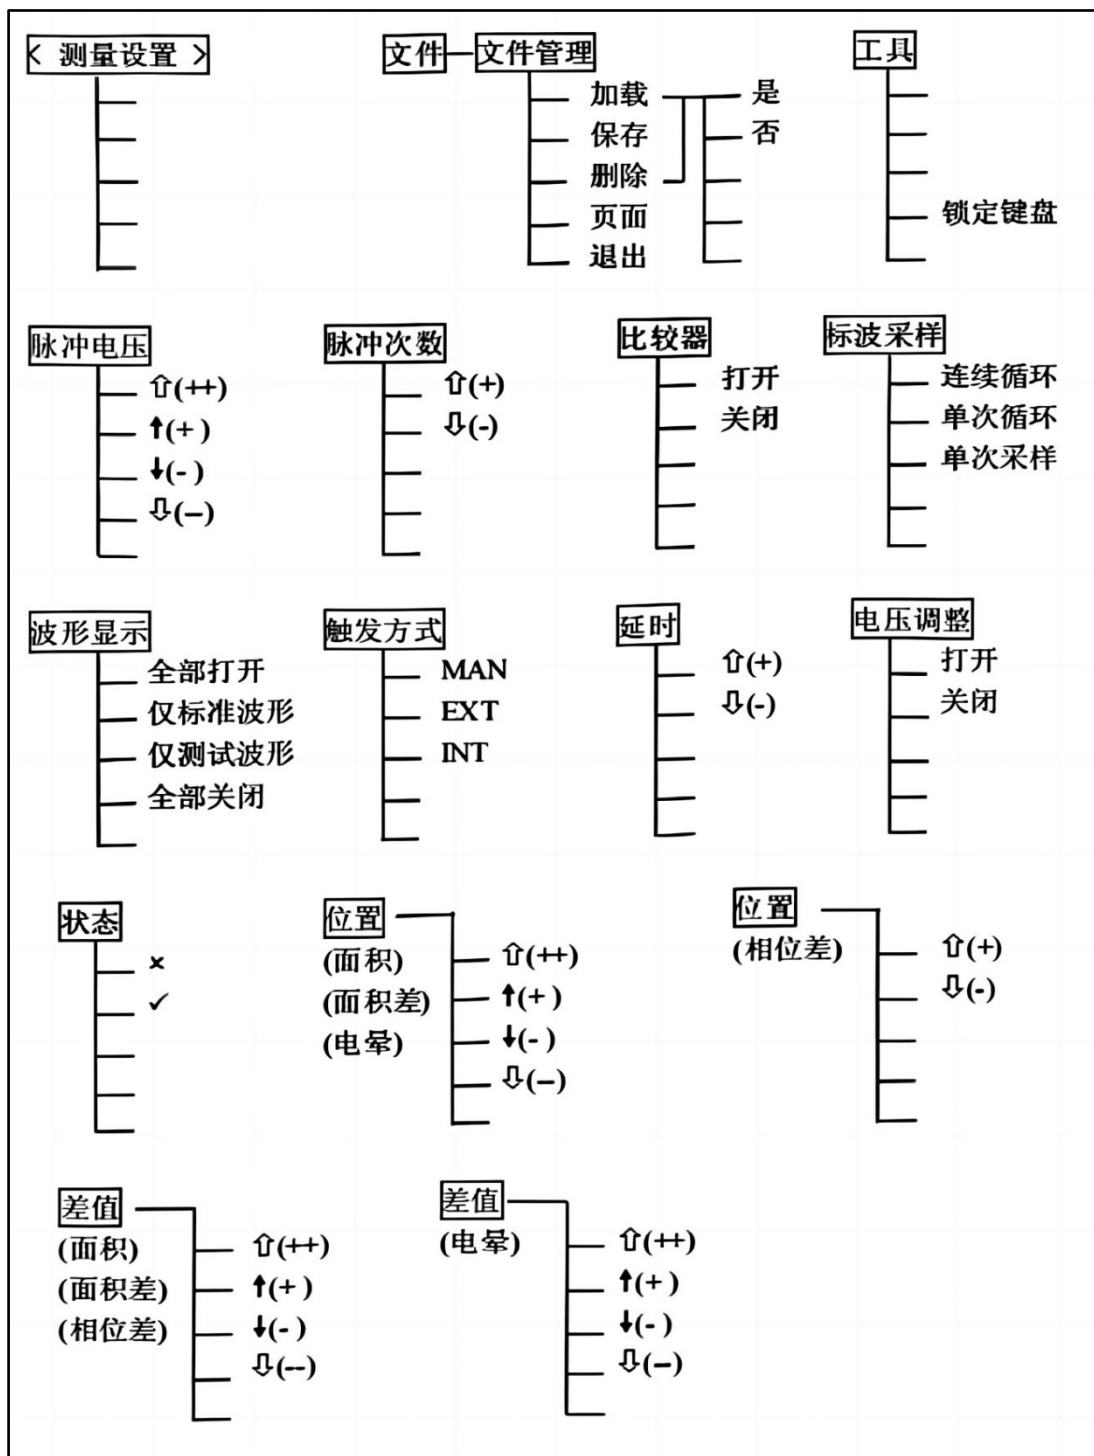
〈 测量设置 〉

文件 文件管理
加载
保存
删除
页面
退出
是
否

工具
锁定键盘

脉冲电压
⇧(++)
↑(+)
↓(-)
⇩(--)

脉冲次数
⇧(+)
⇩(-)

比较器
打开
关闭

标波采样
连续循环
单次循环
单次采样

波形显示
全部打开
仅标准波形
仅测试波形
全部关闭

触发方式
MAN
EXT
INT

延时
⇧(+)
⇩(-)

电压调整
打开
关闭

状态
×
✓

位置
(面积)
(面积差)
(电晕)
⇧(++)
↑(+)
↓(-)
⇩(--)

位置
(相位差)
⇧(+)
⇩(-)

差值
(面积)
(面积差)
(相位差)
⇧(++)
↑(+)
↓(-)
⇩(--)

差值
(电晕)
⇧(++)
↑(+)
↓(-)
⇩(--)